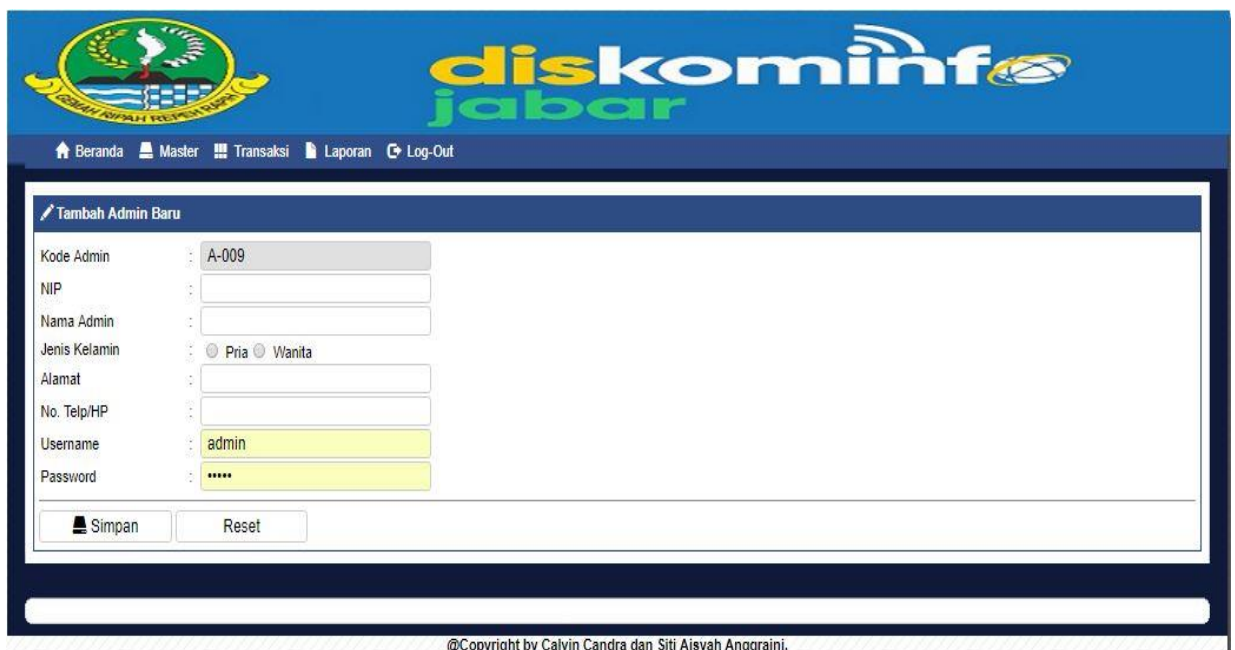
GEMAH RIPAH REPEH RAPIH

diskominfo
jabar

Beranda Master Transaksi Laporan Log-Out

Tambah Admin Baru

| | | |
|---|---|---|
| Kode Admin | : | A-009 |
| NIP | : | |
| Nama Admin | : | |
| Jenis Kelamin | : | Pria Wanita |
| Alamat | : | |
| No. Telp/HP | : | |
| Username | : | admin |
| Password | : | ••••• |

Simpan Reset

@Copyright by Calvin Candra dan Siti Aisyah Anggraini.